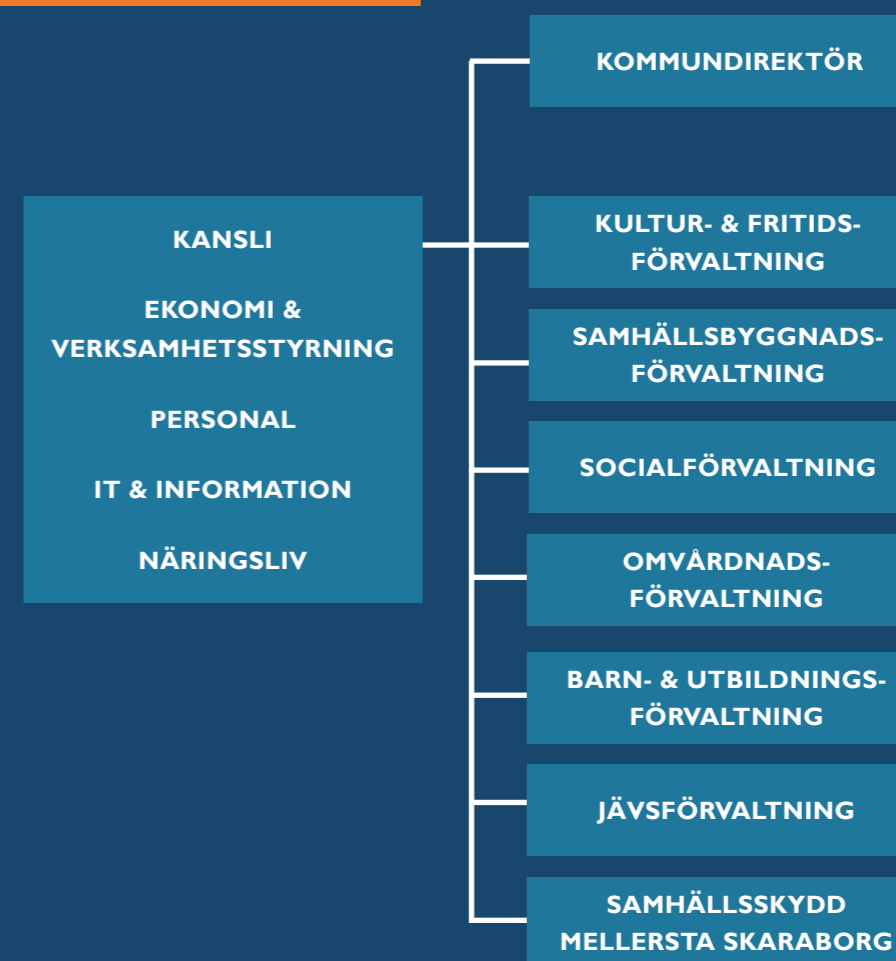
KOMMUNDIREKTÖR

KANSLI

EKONOMI & VERKSAMHETSSTYRNING

PERSONAL

IT & INFORMATION

NÄRINGSLIV

KULTUR- & FRITIDS-FÖRVALTNING

SAMHÄLLSBYGGNADS-FÖRVALTNING

SOCIALFÖRVALTNING

OMVÅRDNADS-FÖRVALTNING

BARN- & UTBILDNINGS-FÖRVALTNING

JÄVSFÖRVALTNING

SAMHÄLLSSKYDD MELLERSTA SKARABORG